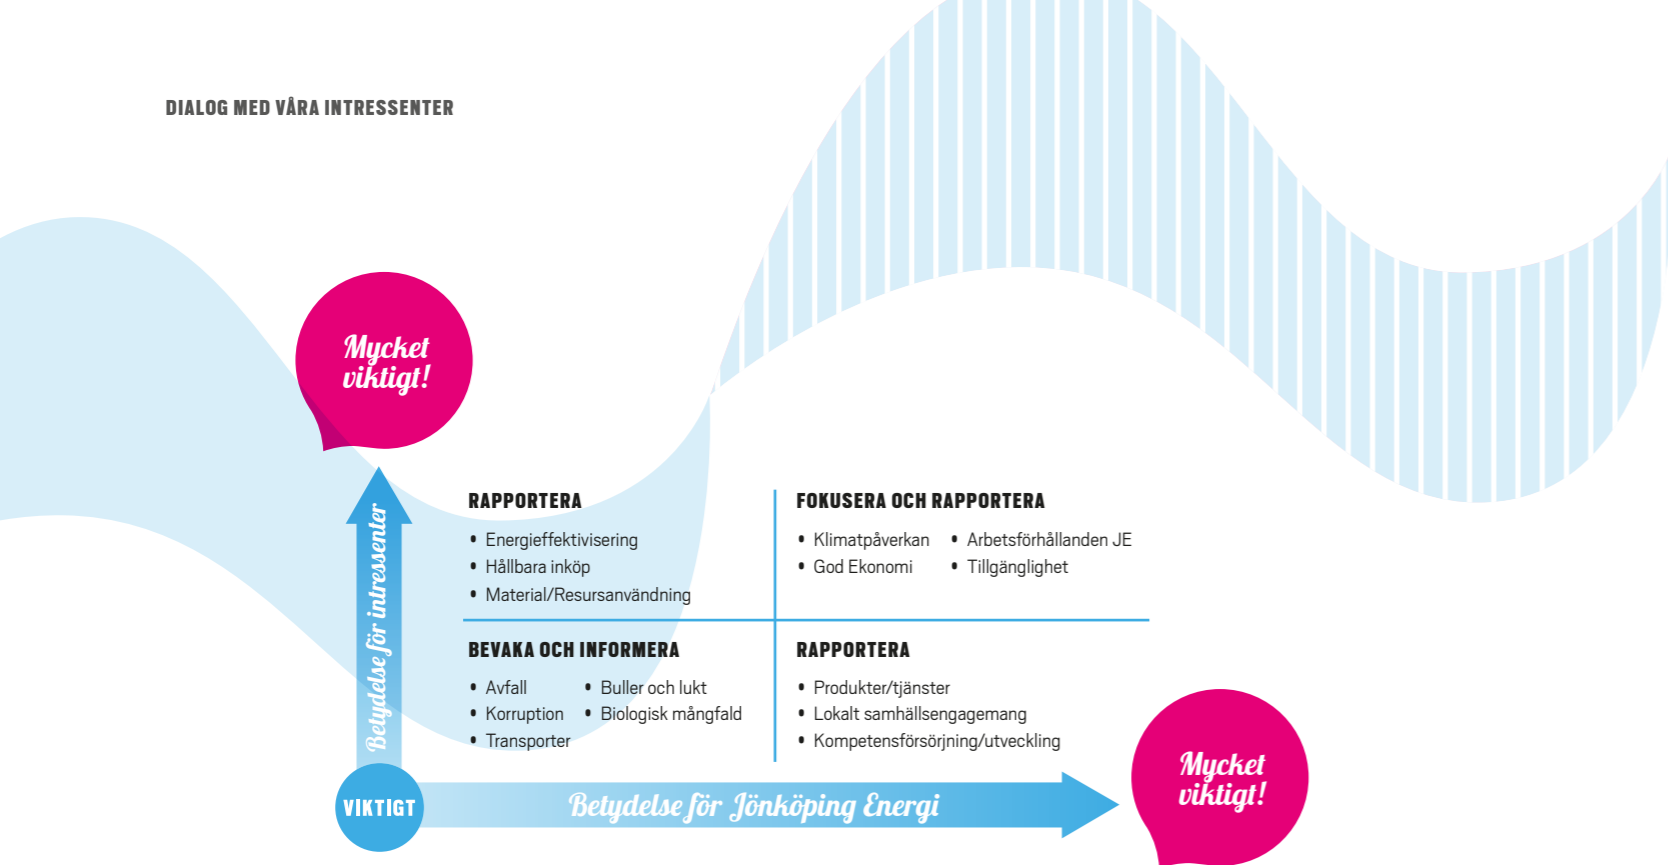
DIALOG MED VÅRA INTRESSENTER

Mycket viktigt!

Betydelse för intressenter

RAPPORTERA

• Energieffektivisering
• Hållbara inköp
• Material/Resursanvändning

FOKUSERA OCH RAPPORTERA

• Klimatpåverkan
• God Ekonomi
• Arbetsförhållanden JE
• Tillgänglighet

BEVAKA OCH INFORMERA

• Avfall
• Korruption
• Transporter
• Buller och lukt
• Biologisk mångfald

RAPPORTERA

• Produkter/tjänster
• Lokalt samhällsengagemang
• Kompetensförsörjning/utveckling

VIKTIGT

Betydelse för Jönköping Energi

Mycket viktigt!